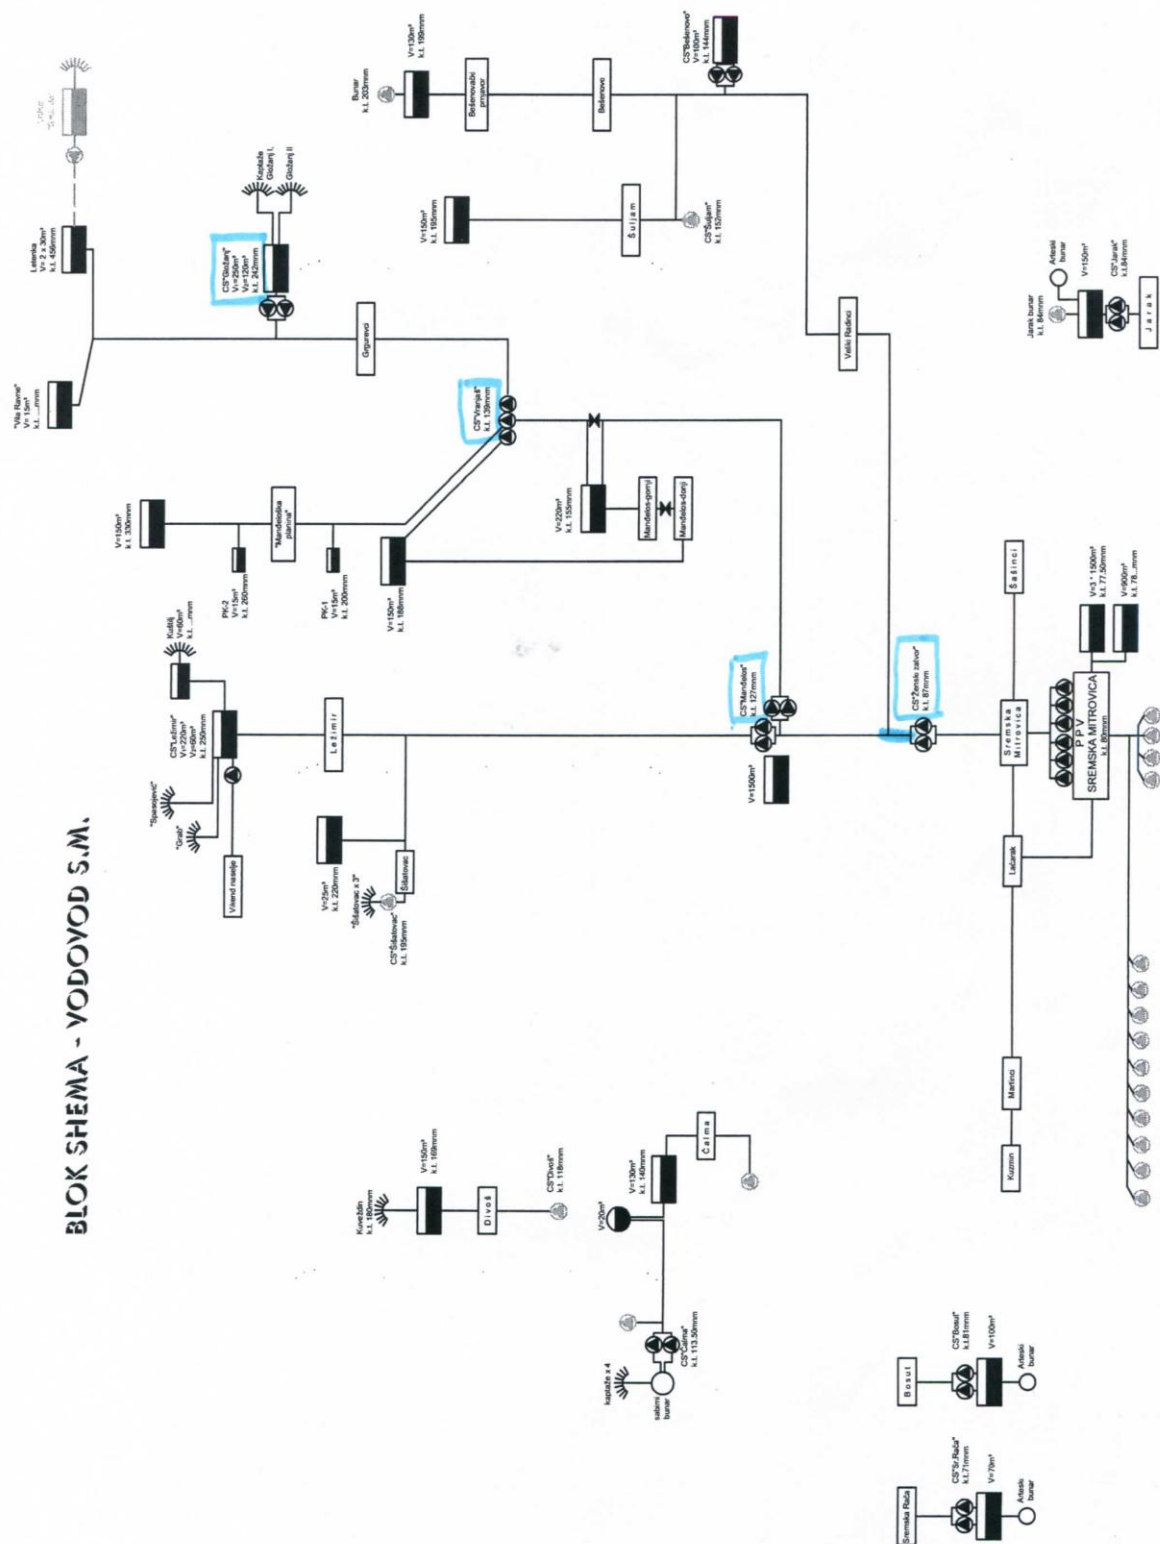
BLOK SHEMA - VODOVOD S.M.

Letenka
V= 2 x 30m³
k.t. 456mm

"Vila Ravne"
V= 13m³
k.t. ....mm

Kaptaže
Grgeteg I, Grgeteg II

CS"Grgeteg"
V=250m³
V=120m³
k.t. 242mm

Grgurevci

Bunar
k.t. 203mm

V=130m³
k.t. 199mm

Bešenovački prnjavor

Bešenovo

CS"Bešenovo"
V=100m³
k.t. 144mm

V=150m³
k.t. 195mm

Šuljam

CS"Šuljam"
k.t. 153mm

Veliki Radinci

Jarak bunar
k.t. 84mm

Arteski bunar

V=150m³

CS"Jarak"
k.t.84mm

Jarak

CS"Vrdnik"
k.t. 139mm

V=150m³
k.t. 330mm

"Mandelos planina"

PK-2
V=15m³
k.t. 260mm

PK-1
V=15m³
k.t. 200mm

V=150m³
k.t. 168mm

V=220m³
k.t. 155mm

Mandelos-gornji

Mandelos-donji

Šašinci

V=3 * 1500m³
k.t.77,50mm

V=900m³
k.t. 78...mm

Kudoš
V=60m³
k.t. ....mm

CS"Laćarak"
V=220m³
V=60m³
k.t. 250mm

"Sovojevci"

"Grab"

Vikend naselje

Ležimir

V=25m³
k.t. 220mm

"Šišatovac x 3"

Šišatovac

CS"Šišatovac"
k.t. 195mm

CS"Mandelos"
k.t. 127mm

V=1500m³

CS"Zemski zalvor"
k.t. 87mm

Sremska Mitrovica

P P V
SREMSKA MITROVICA
k.t. 80mm

Laćarak

Martinci

Kuzmin

Kuveždin
k.t. 180mm

V=150m³
k.t. 169mm

Divoš

CS"Divoš"
k.t. 118mm

V=20m³

V=130m³
k.t. 140mm

Čalma

kaptaže x 4

sabirni bunar

CS"Čalma"
k.t. 113,50mm

Bosut

CS"Bosut"
k.t.81mm

V=100m³

Arteski bunar

Sremska Rača

CS"Sr.Rača"
k.t.71mm

V=70m³

Arteski bunar